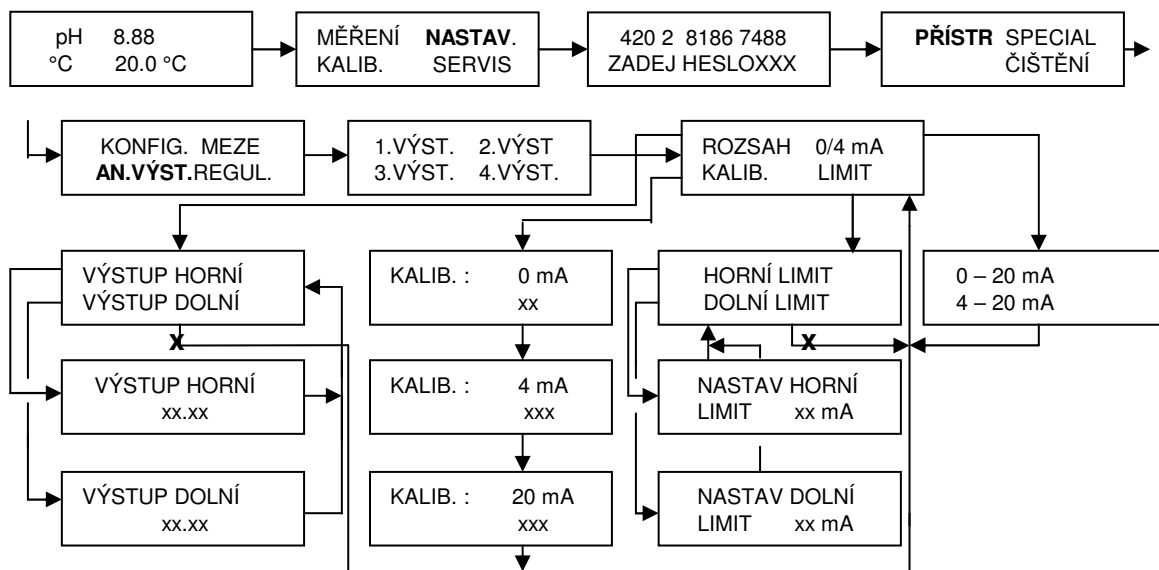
pH 8.88
°C 20.0 °C

MĚŘENÍ **NASTAV**.
KALIB. SERVIS

420 2 8186 7488
ZADEJ HESLOXXX

**PŘÍSTR** SPECIAL
ČIŠTĚNÍ

KONFIG. MEZE
**AN.VÝST.**REGUL.

1.VÝST. 2.VÝST
3.VÝST. 4.VÝST.

ROZSAH 0/4 mA
KALIB. LIMIT

VÝSTUP HORNÍ
VÝSTUP DOLNÍ

X

VÝSTUP HORNÍ
xx.xx

VÝSTUP DOLNÍ
xx.xx

KALIB. : 0 mA
xx

KALIB. : 4 mA
xxx

KALIB. : 20 mA
xxx

HORNÍ LIMIT
DOLNÍ LIMIT

X

NASTAV HORNÍ
LIMIT xx mA

NASTAV DOLNÍ
LIMIT xx mA

0 – 20 mA
4 – 20 mA